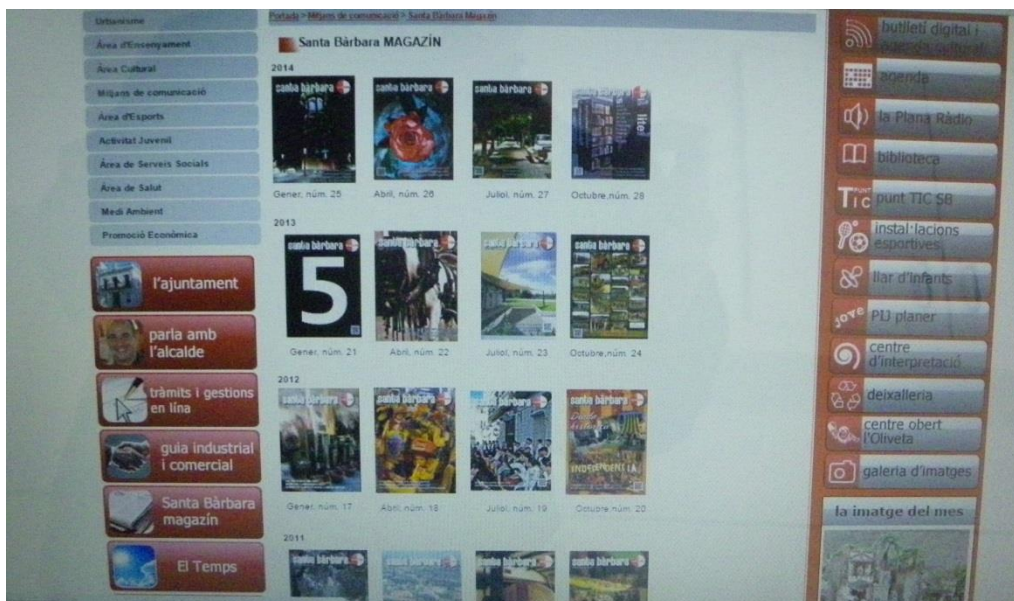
Urbanisme

Àrea d'Ensenyament

Àrea Cultural

Mitjans de comunicació

Àrea d'Esports

Activitat Juvenil

Àrea de Serveis Socials

Àrea de Salut

Medi Ambient

Promoció Econòmica

l'ajuntament

parla amb l'alcalde

tràmits i gestions en línia

guia industrial i comercial

Santa Bàrbara magazín

El Temps

Portada > Mitjans de comunicació > Santa Bàrbara Magazín

Santa Bàrbara MAGAZÍN

2014

santa bàrbara

Gener, núm. 25

Abril, núm. 26

Juliol, núm. 27

Octubre,núm. 28

2013

5

Gener, núm. 21

Abril, núm. 22

Juliol, núm. 23

Octubre,núm. 24

2012

Gener, núm. 17

Abril, núm. 18

Juliol, núm. 19

Octubre, núm. 20

2011

butlletí digital i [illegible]

agenda

la Plana Ràdio

biblioteca

punt TIC SB

instal·lacions esportives

llar d'infants

PIJ planer

centre d'interpretació

deixalleria

centre obert l'Oliveta

galeria d'imatges

la imatge del mes